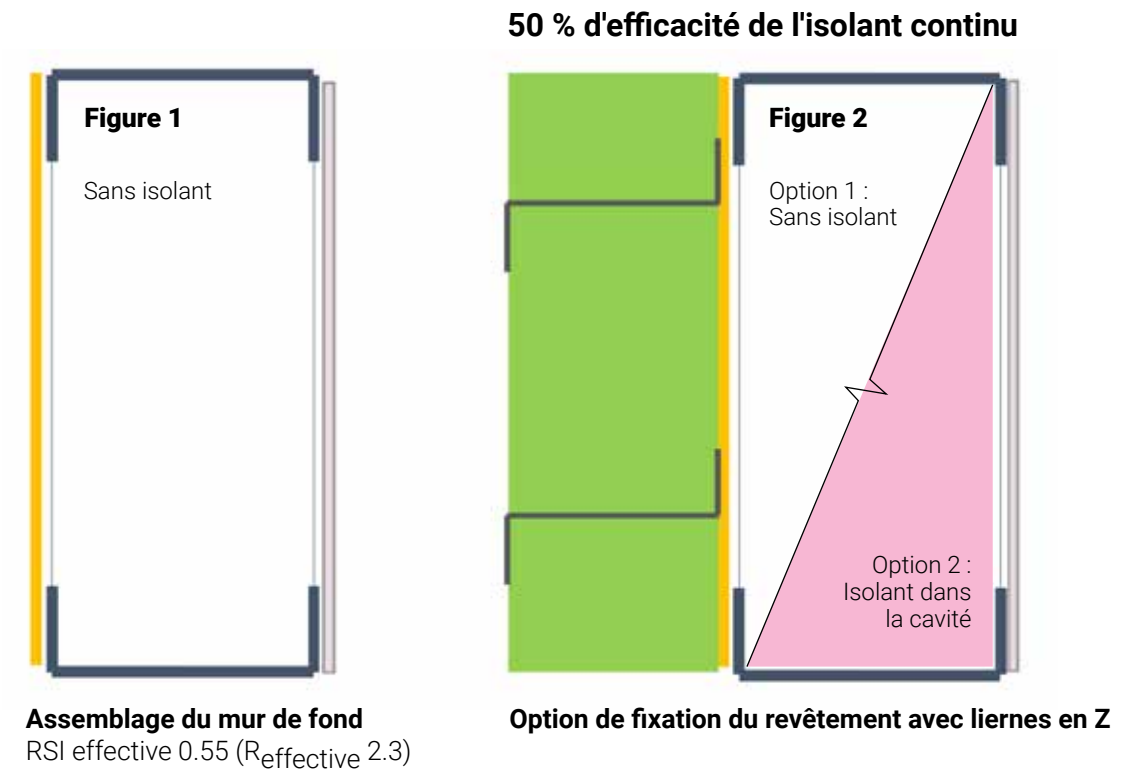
50 % d'efficacité de l'isolant continu

Figure 1

Sans isolant

Figure 2

Option 1 : Sans isolant

Option 2 : Isolant dans la cavité

Assemblage du mur de fond
RSI effective 0.55 ($R_{effective}$ 2.3)

Option de fixation du revêtement avec liernes en Z